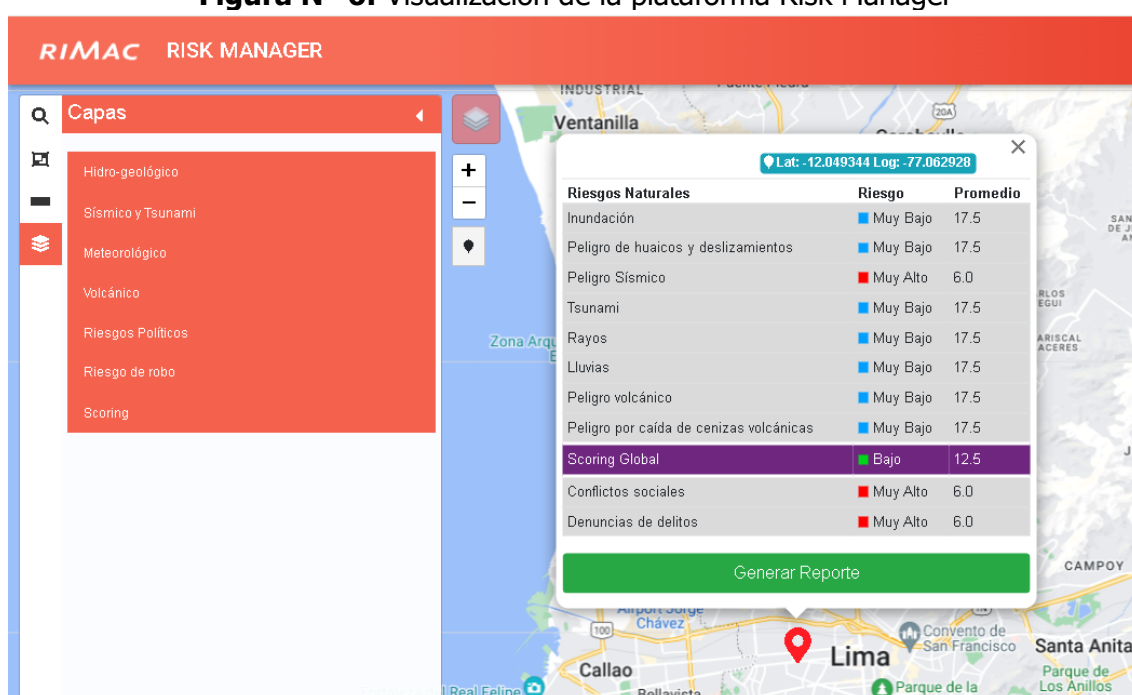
Figura N° 8. Visualización de la plataforma Risk Manager

RIMAC RISK MANAGER

Capas

Hidro-geológico
Sísmico y Tsunami
Meteorológico
Volcánico
Riesgos Políticos
Riesgo de robo
Scoring

+
−

INDUSTRIAL
Ventanilla
Zona Arq
Lat: -12.049344 Log: -77.062928

| Riesgos Naturales | Riesgo | Promedio |
|---|---|---|
| Inundación | Muy Bajo | 17.5 |
| Peligro de huaicos y deslizamientos | Muy Bajo | 17.5 |
| Peligro Sísmico | Muy Alto | 6.0 |
| Tsunami | Muy Bajo | 17.5 |
| Rayos | Muy Bajo | 17.5 |
| Lluvias | Muy Bajo | 17.5 |
| Peligro volcánico | Muy Bajo | 17.5 |
| Peligro por caída de cenizas volcánicas | Muy Bajo | 17.5 |
| Scoring Global | Bajo | 12.5 |
| Conflictos sociales | Muy Alto | 6.0 |
| Denuncias de delitos | Muy Alto | 6.0 |

Generar Reporte

CAMPOY
Airport Jorge Chávez
Convento de San Francisco
Santa Anita
Lima
Callao
Parque de Los Anillos
Parque de la
Real Felipe
Bellavista